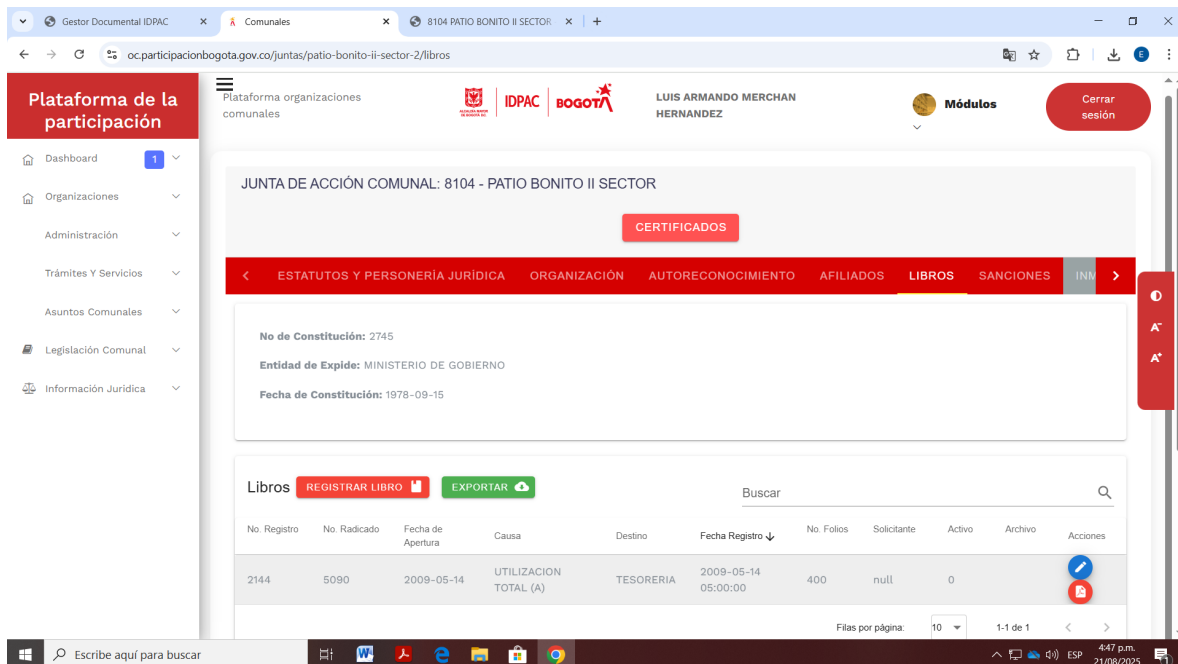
Gestor Documental IDPAC × Comunales × 8104 PATIO BONITO II SECTOR × +

oc.participacionbogota.gov.co/juntas/patio-bonito-ii-sector-2/libros

Plataforma de la participación

Plataforma organizaciones comunales

IDPAC | BOGOTÁ

LUIS ARMANDO MERCHAN HERNANDEZ

Módulos

Cerrar sesión

Dashboard 1

Organizaciones

Administración

Trámites Y Servicios

Asuntos Comunales

Legislación Comunal

Información Juridica

JUNTA DE ACCIÓN COMUNAL: 8104 - PATIO BONITO II SECTOR

CERTIFICADOS

ESTATUTOS Y PERSONERÍA JURÍDICA ORGANIZACIÓN AUTORECONOCIMIENTO AFILIADOS LIBROS SANCIONES INM

No de Constitución: 2745

Entidad de Expide: MINISTERIO DE GOBIERNO

Fecha de Constitución: 1978-09-15

Libros REGISTRAR LIBRO EXPORTAR

Buscar

| No. Registro | No. Radicado | Fecha de Apertura | Causa | Destino | Fecha Registro | No. Folios | Solicitante | Activo | Archivo | Acciones |
|---|---|---|---|---|---|---|---|---|---|---|
| 2144 | 5090 | 2009-05-14 | UTILIZACION TOTAL (A) | TESORERIA | 2009-05-14 05:00:00 | 400 | null | 0 | | |

Filas por página: 10 1-1 de 1

Escribe aquí para buscar

ESP 4:47 p.m. 21/08/2025